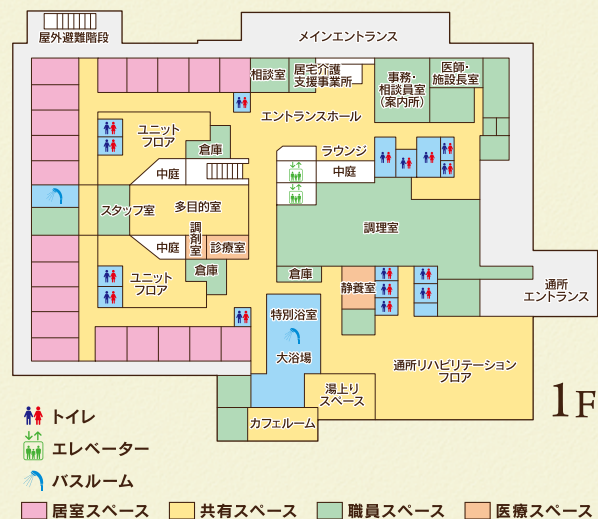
屋外避難階段

メインエントランス

相談室

居宅介護支援事業所

事務・相談員室(案内所)

医師・施設長室

エントランスホール

ユニットフロア

倉庫

ラウンジ

中庭

中庭

スタッフ室

多目的室

調理室

調剤室

中庭

診療室

ユニットフロア

倉庫

倉庫

静養室

通所エントランス

特別浴室

大浴場

通所リハビリテーションフロア

湯上りスペース

カフェルーム

1F

トイレ

エレベーター

バスルーム

居室スペース

共有スペース

職員スペース

医療スペース